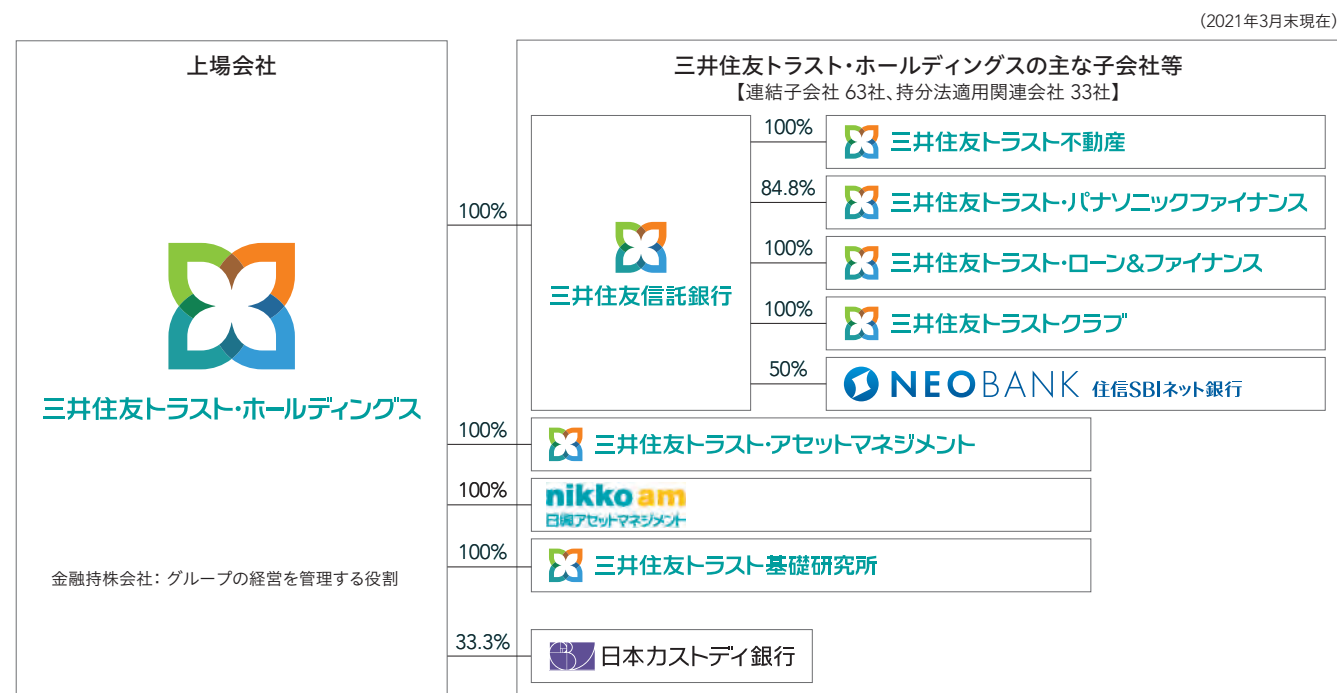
(2021年3月末現在)

上場会社

三井住友トラスト・ホールディングス

金融持株会社：グループの経営を管理する役割

三井住友トラスト・ホールディングスの主な子会社等
【連結子会社 63社、持分法適用関連会社 33社】

100%
三井住友信託銀行

100%
三井住友トラスト不動産

84.8%
三井住友トラスト・パナソニックファイナンス

100%
三井住友トラスト・ローン&ファイナンス

100%
三井住友トラストクラブ

50%
NEOBANK 住信SBIネット銀行

100%
三井住友トラスト・アセットマネジメント

100%
nikko am
日興アセットマネジメント

100%
三井住友トラスト基礎研究所

33.3%
日本カストディ銀行